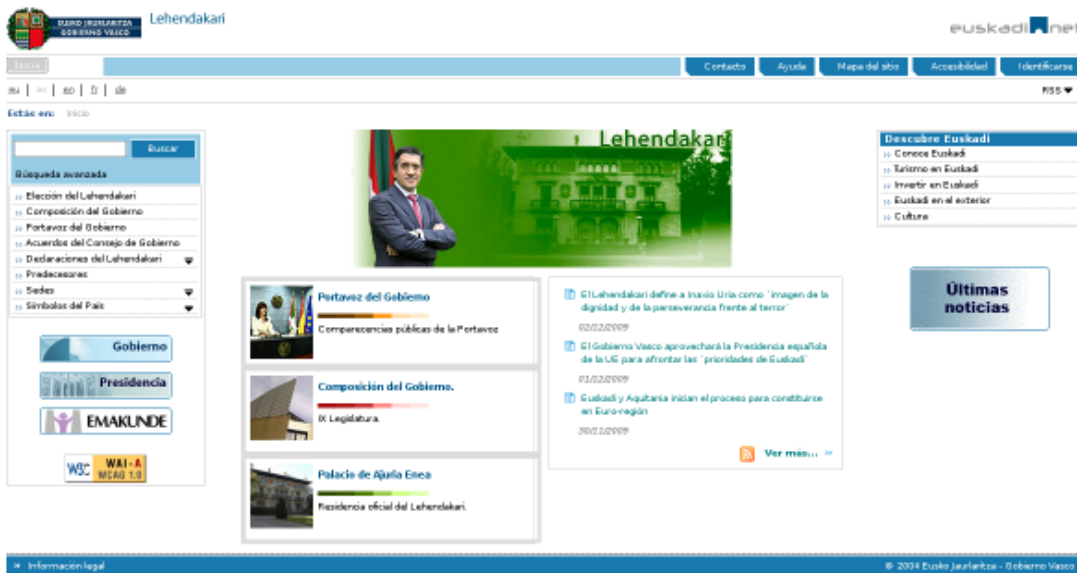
EUSKO JAURLARITZA GOBIERNO VASCO

Lehendakari

euskadi.net

Inicio

Contacto | Ayuda | Mapa del sitio | Accesibilidad | Identificarse

eu | es | en | fr | de

RSS

Estás en: Inicio

Buscar

Búsqueda avanzada

Elección del Lehendakari
Composición del Gobierno
Portavoz del Gobierno
Acuerdos del Consejo de Gobierno
Declaraciones del Lehendakari
Predecesores
Sedes
Símbolos del País

Gobierno

Presidencia

EMAKUNDE

W3C WAI-A WCAG 1.0

Lehendakari

Portavoz del Gobierno
Comparecencias públicas de la Portavoz

Composición del Gobierno.
IX Legislatura.

Palacio de Ajuria Enea
Residencia oficial del Lehendakari.

El Lehendakari define a Inaxio Uria como "imagen de la dignidad y de la perseverancia frente al terror"
02/12/2009

El Gobierno Vasco aprovechará la Presidencia española de la UE para afrontar las "prioridades de Euskadi"
01/12/2009

Euskadi y Aquitania inician el proceso para constituirse en Euro-región
30/11/2009

Ver más... »

Descubre Euskadi

Conoce Euskadi
Turismo en Euskadi
Invertir en Euskadi
Euskadi en el exterior
Cultura

Últimas noticias

Información legal

© 2004 Eusko Jaurlaritza - Gobierno Vasco